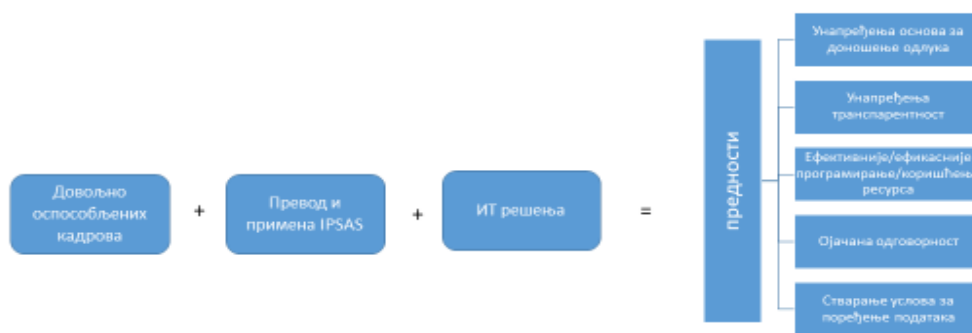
Довољно оспособљених кадрова

+

Превод и примена IPSAS

+

ИТ решења

=

предности

Унапређена основа за доношење одлука

Унапређена транспарентност

Ефективније/ефикасније програмирање/коришћење ресурса

Ојачана одговорност

Стварање услова за поређење података